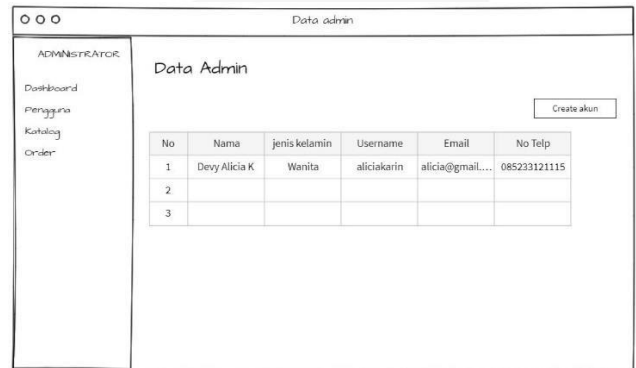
Data admin

ADMINISTRATOR

Dashboard
Pengguna
Katalog
Order

Data Admin

Create akun

| No | Nama | jenis kelamin | Username | Email | No Telp |
|---|---|---|---|---|---|
| 1 | Devy Alicia K | Wanita | aliciakarin | alicia@gmail.... | 085233121115 |
| 2 | | | | | |
| 3 | | | | | |